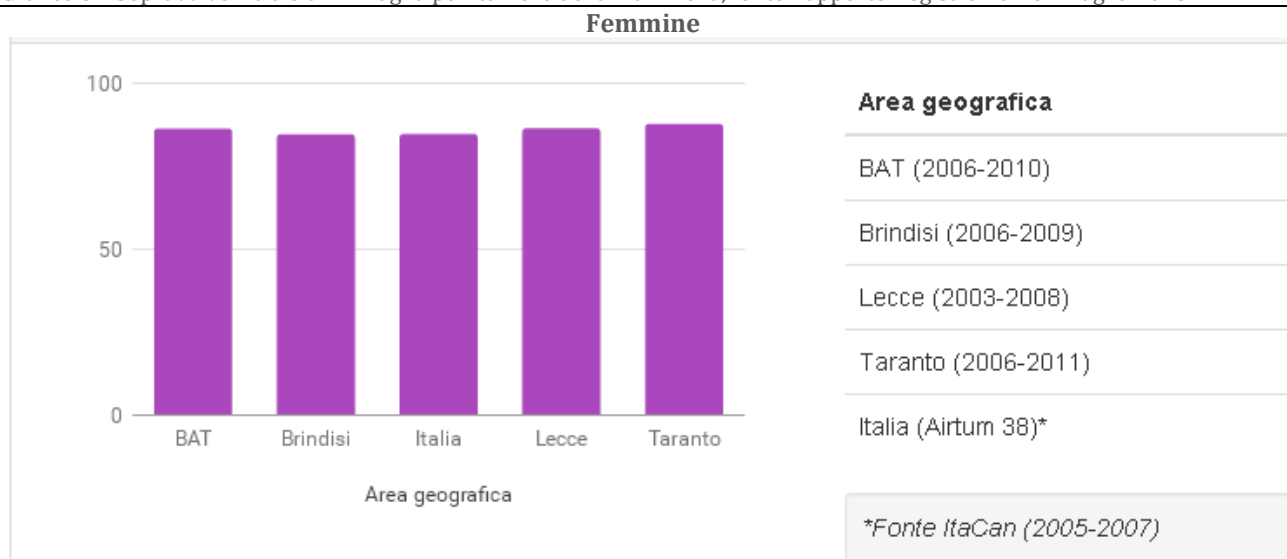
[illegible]

Femmine

100

50

0

BAT Brindisi Italia Lecce Taranto

Area geografica

| Area geografica |
|---|
| BAT (2006-2010) |
| Brindisi (2006-2009) |
| Lecce (2003-2008) |
| Taranto (2006-2011) |
| Italia (Airtum 38)* |

*Fonte ItaCan (2005-2007)